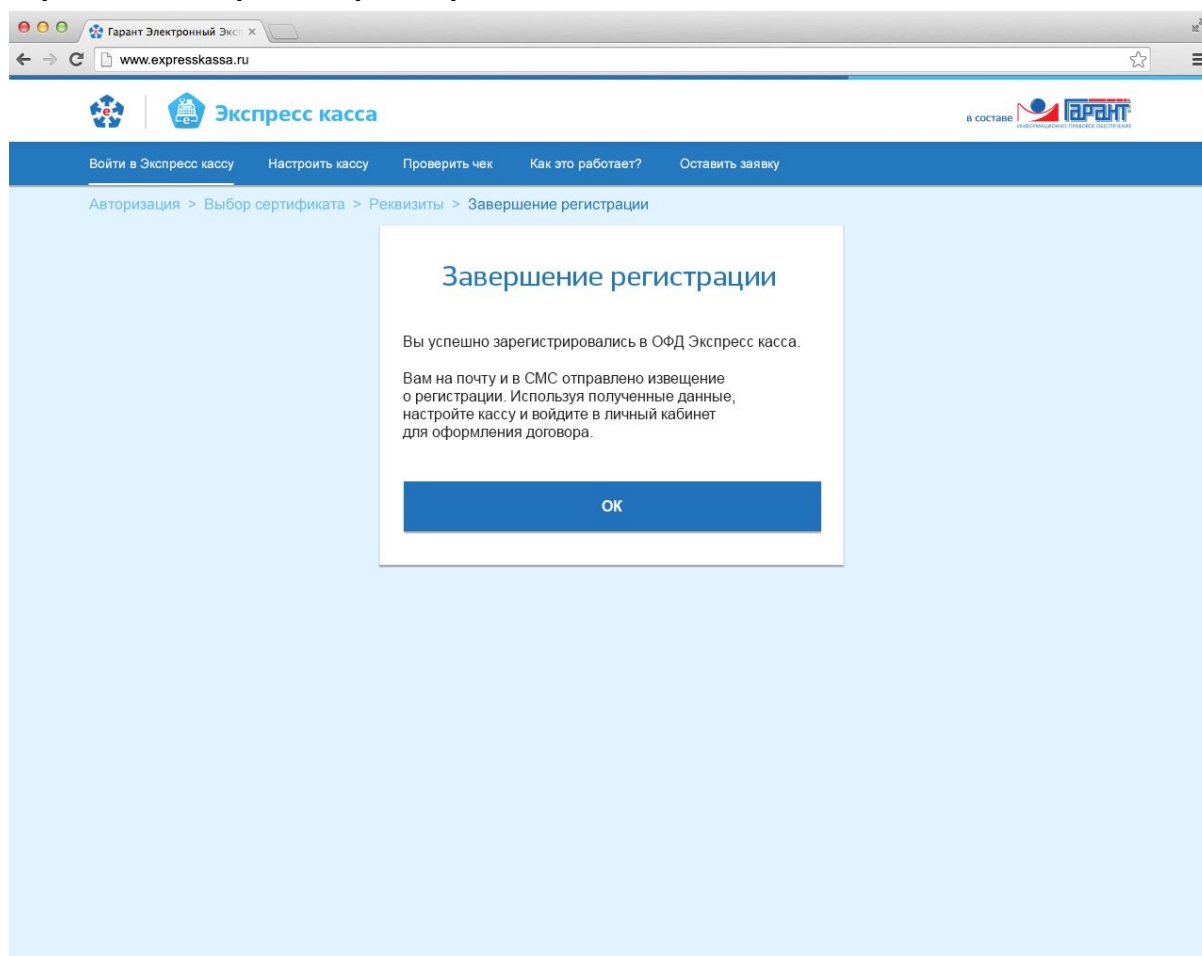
Гарант Электронный Экс ×

www.expresskassa.ru

Экспресс касса

в составе ГАРАНТ ИНФОРМАЦИОННО-ПРАВОВОЕ ОБЕСПЕЧЕНИЕ

Войти в Экспресс кассу Настроить кассу Проверить чек Как это работает? Оставить заявку

Авторизация > Выбор сертификата > Реквизиты > Завершение регистрации

Завершение регистрации

Вы успешно зарегистрировались в ОФД Экспресс касса.

Вам на почту и в СМС отправлено извещение о регистрации. Используя полученные данные, настройте кассу и войдите в личный кабинет для оформления договора.

OK